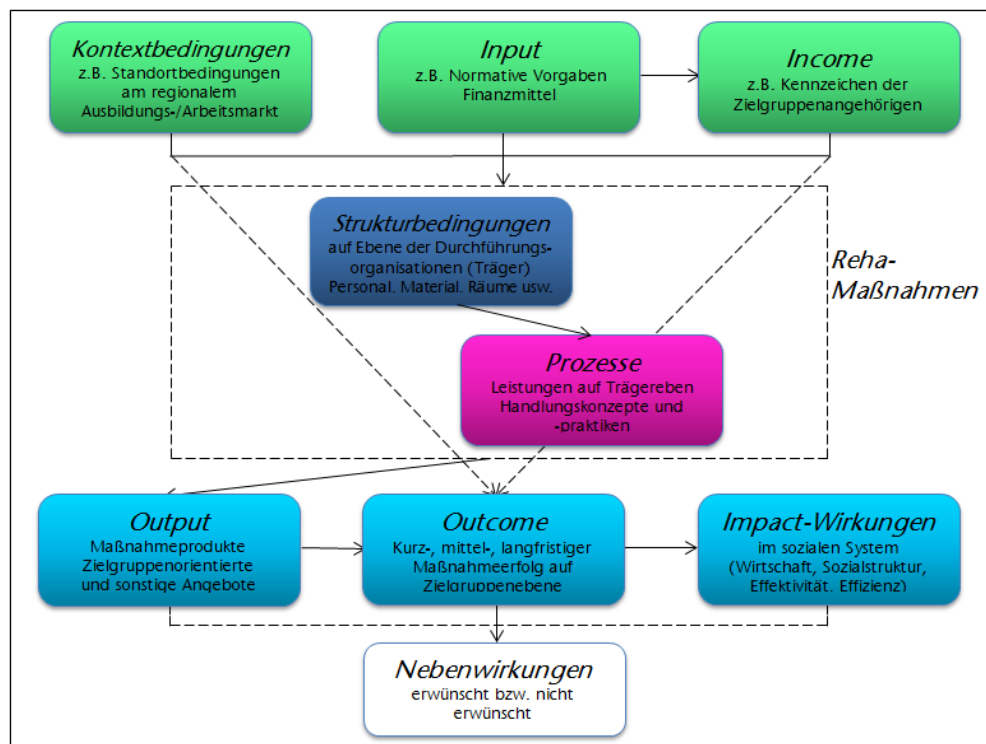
Kontextbedingungen
z.B. Standortbedingungen am regionalem Ausbildungs-/Arbeitsmarkt

Input
z.B. Normative Vorgaben Finanzmittel

Income
z.B. Kennzeichen der Zielgruppenangehörigen

Strukturbedingungen
auf Ebene der Durchführungsorganisationen (Träger) Personal, Material, Räume usw.

Reha-Maßnahmen

Prozesse
Leistungen auf Trägereben Handlungskonzepte und -praktiken

Output
Maßnahmeprodukte Zielgruppenorientierte und sonstige Angebote

Outcome
Kurz-, mittel-, langfristiger Maßnahmeerfolg auf Zielgruppenebene

Impact-Wirkungen
im sozialen System (Wirtschaft, Sozialstruktur, Effektivität, Effizienz)

Nebenwirkungen
erwünscht bzw. nicht erwünscht